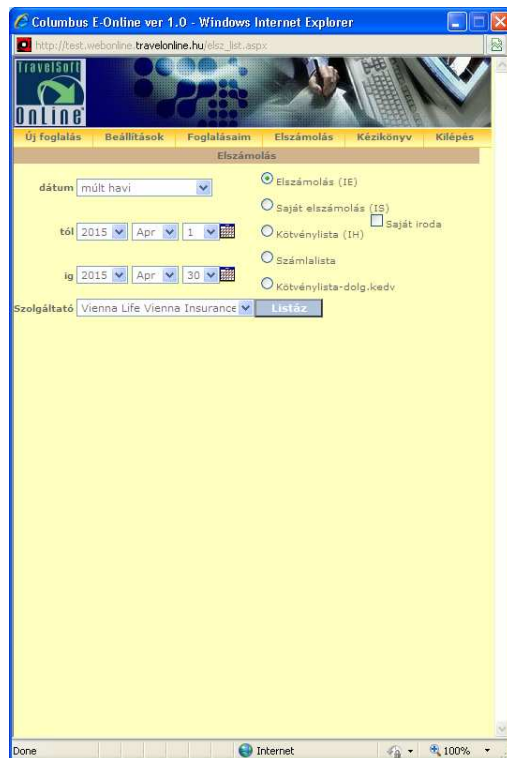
Columbus E-Online ver 1.0 - Windows Internet Explorer

http://test.webonline.travelonline.hu/elsz_list.aspx

TravelSoft OnLine

Új foglalás | Beállítások | Foglalásaim | Elszámolás | Kézikönyv | Kilépés

Elszámolás

dátum múlt havi

tól 2015 Apr 1

ig 2015 Apr 30

Szolgáltató Vienna Life Vienna Insurance

Listáz

Elszámolás (IE)

Saját elszámolás (IS)

Saját iroda

Kötvénylista (IH)

Számlalista

Kötvénylista-dolg.kedv

Done

Internet

100%